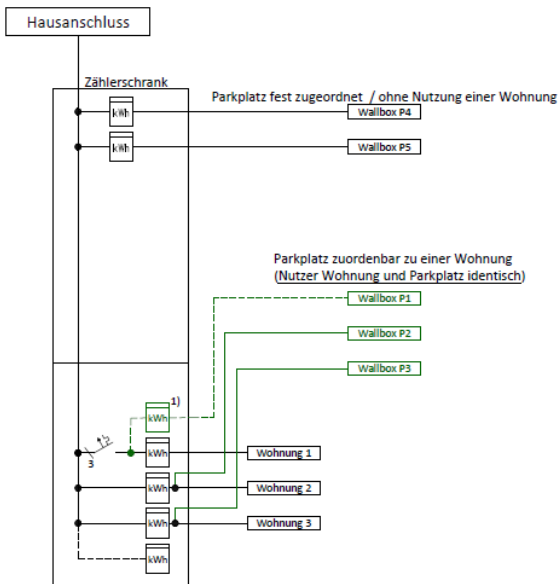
Hausanschluss

Zählerschrank

Parkplatz fest zugeordnet / ohne Nutzung einer Wohnung

kWh

Wallbox P4

kWh

Wallbox P5

Parkplatz zuordenbar zu einer Wohnung
(Nutzer Wohnung und Parkplatz identisch)

Wallbox P1

Wallbox P2

Wallbox P3

1)

kWh

kWh

Wohnung 1

3

kWh

Wohnung 2

kWh

Wohnung 3

kWh